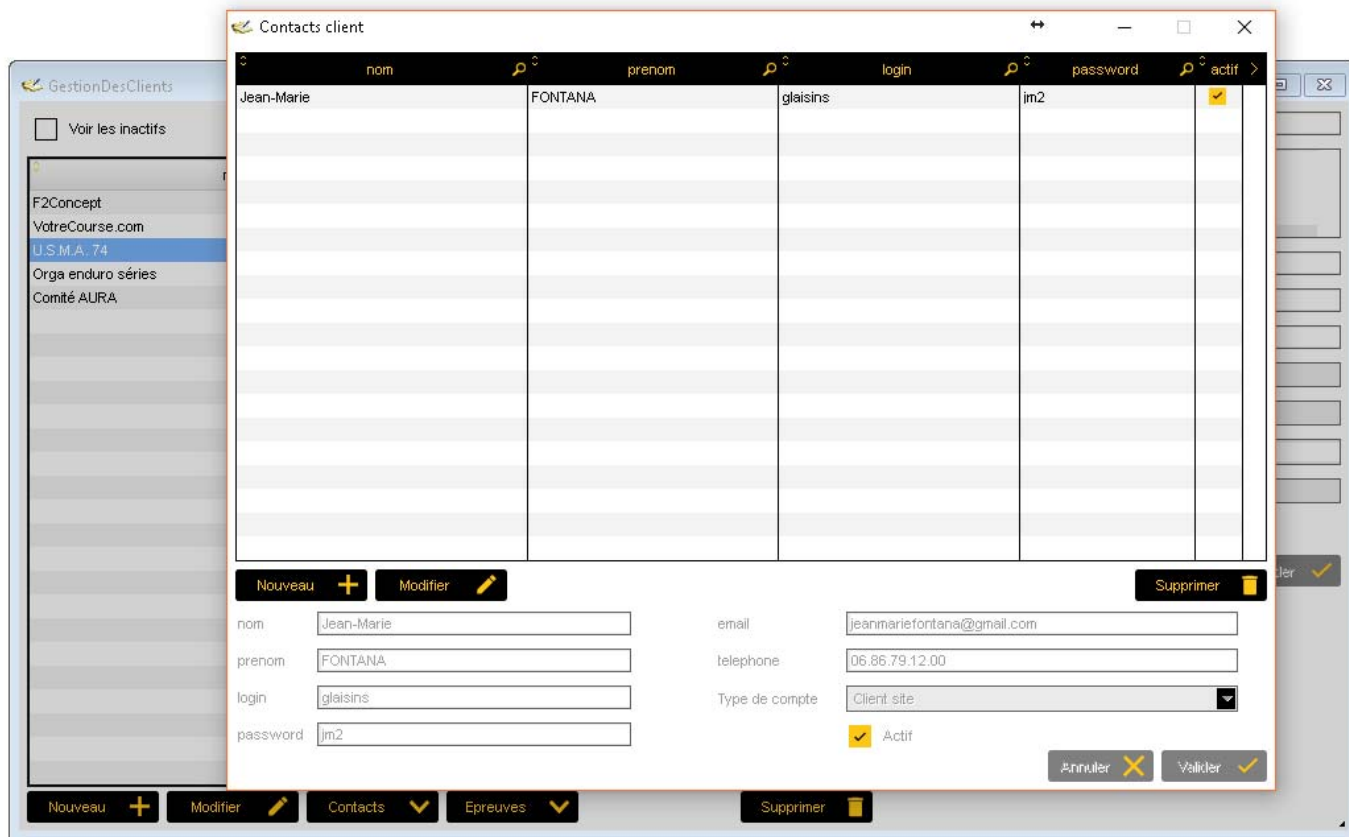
GestionDesClients

Voir les inactifs

| |
|---|
| F2Concept |
| VotreCourse.com |
| U.S.M.A. 74 |
| Orga enduro séries |
| Comité AURA |

Contacts client

| nom | prenom | login | password | actif |
|---|---|---|---|---|
| Jean-Marie | FONTANA | glaisins | jm2 | ✓ |

Nouveau Modifier Supprimer

nom Jean-Marie
prenom FONTANA
login glaisins
password jm2
email jeanmariefontana@gmail.com
telephone 06.86.79.12.00
Type de compte Client site
Actif

Annuler Valider

ler

Nouveau Modifier Contacts Epreuves Supprimer